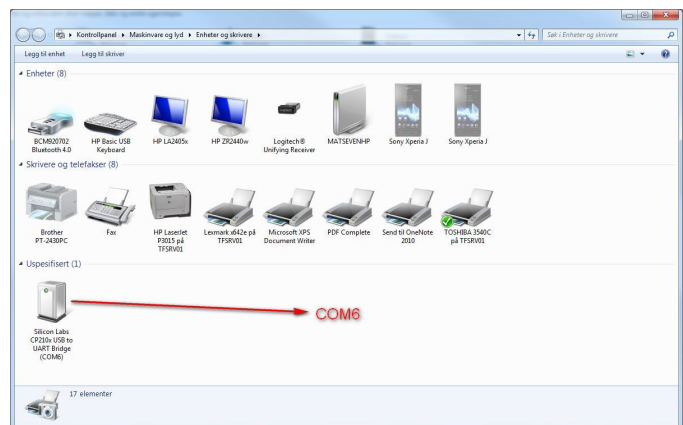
Kontrollpanel ▸ Maskinvare og lyd ▸ Enheter og skrivere ▸

Søk i Enheter og skrivere

Legg til enhet
Legg til skriver

Enheter (8)

BCM920702 Bluetooth 4.0
HP Basic USB Keyboard
HP LA2405x
HP ZR2440w
Logitech® Unifying Receiver
MATSEVENHP
Sony Xperia J
Sony Xperia J

Skrivere og telefakser (8)

Brother PT-2430PC
Fax
HP LaserJet P3015 på TFSRV01
Lexmark x642e på TFSRV01
Microsoft XPS Document Writer
PDF Complete
Send til OneNote 2010
TOSHIBA 3540C på TFSRV01

Uspesifisert (1)

Silicon Labs CP210x USB to UART Bridge (COM6)

COM6

17 elementer